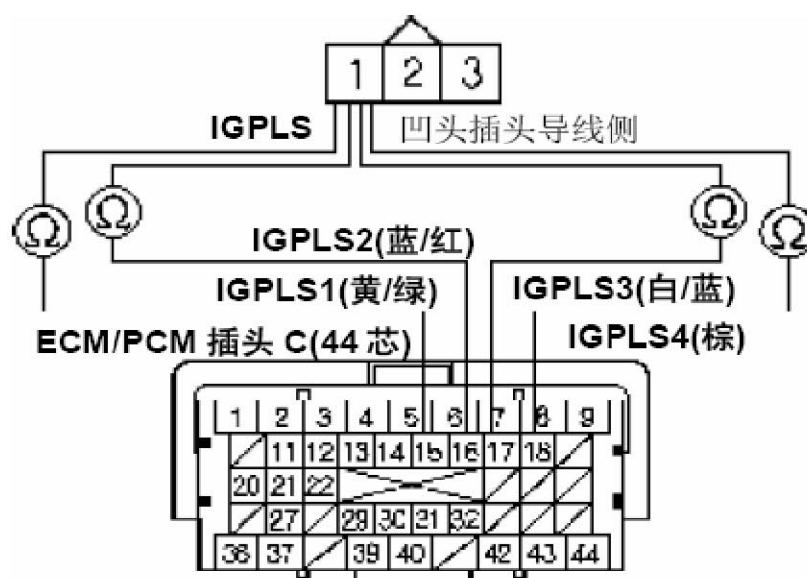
1 2 3

IGPLS

凹头插头导线侧

Ω Ω Ω Ω

IGPLS2(蓝/红)

IGPLS1(黄/绿)

IGPLS3(白/蓝)

ECM/PCM 插头 C(44 芯)

IGPLS4(棕)

1 2 3 4 5 6 7 8 9
11 12 13 14 15 16 17 18
20 21 22
27 28 30 31 32
36 37 39 40 42 43 44